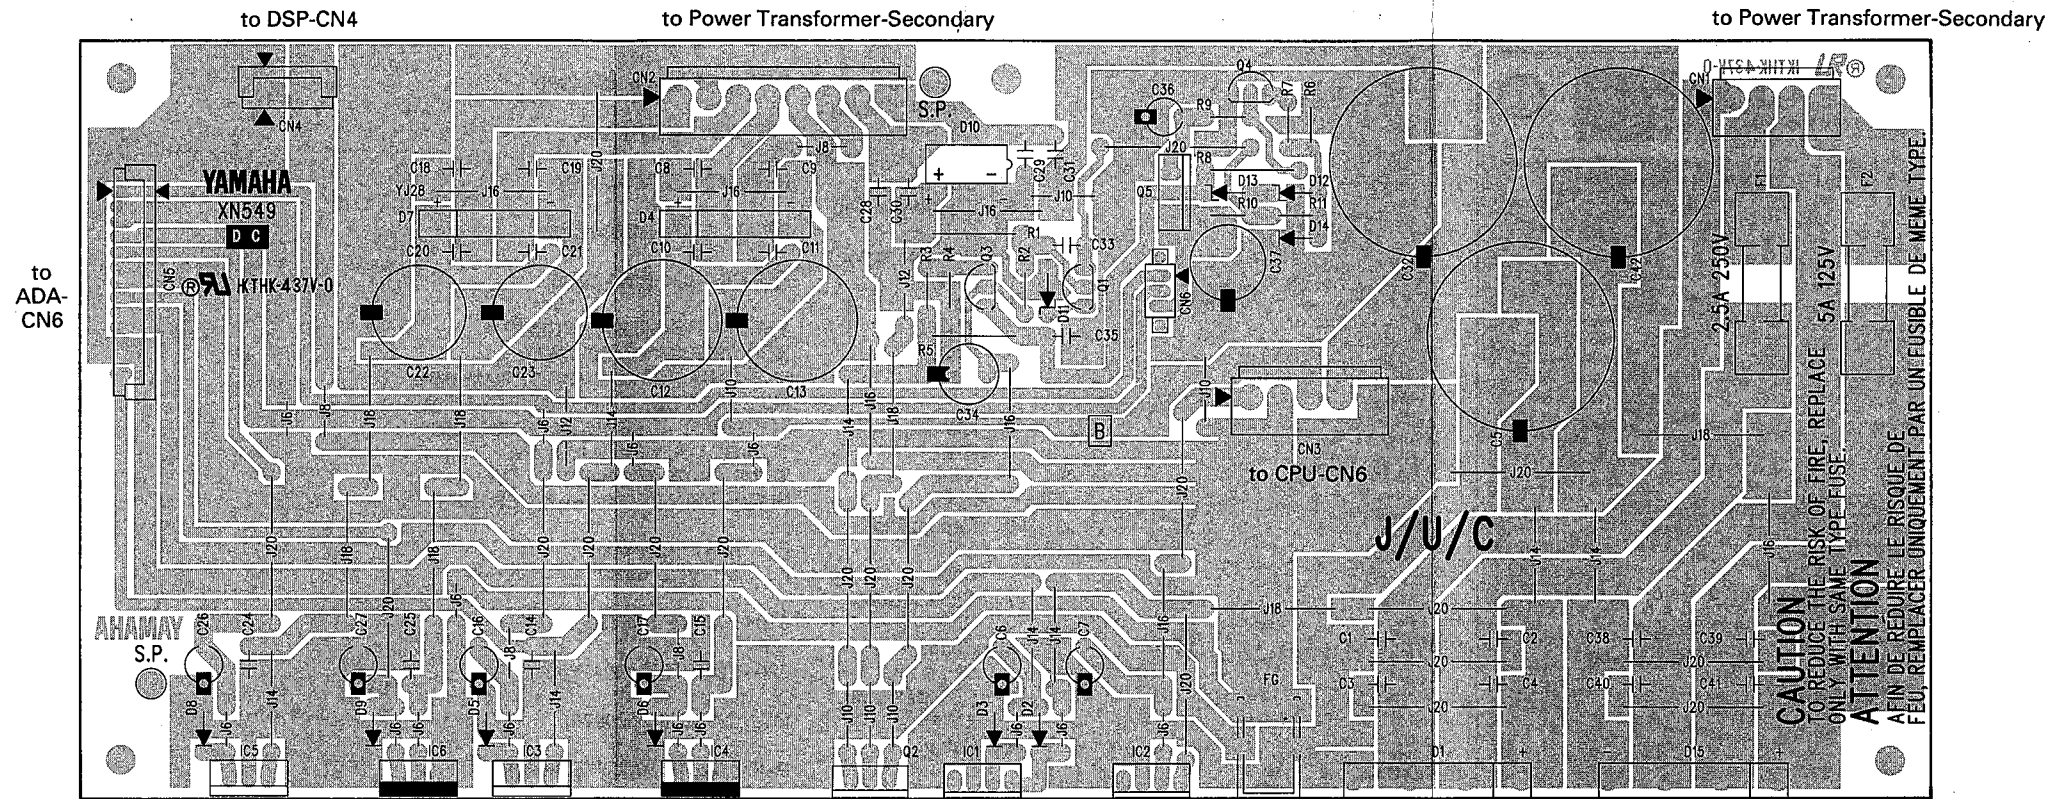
to DSP-CN4

to Power Transformer-Secondary

to Power Transformer-Secondary

CN4

CN2

S.P.

D10

Q4

C36

R9

R7

R6

CN1

IKTHK-437V-0

YAMAHA

XN549

D C

KTHK-437V-0

to ADA-CN6

CN5

C18

C19

J20

YJ28

J16

D7

C20

C21

C8

C9

J8

J16

D4

C10

C11

C28

C40

J16

C29

C31

J10

J20

R8

D13

D12

Q5

R10

R11

D14

R1

C33

R3

R4

Q3

R2

Q1

J12

CN6

C37

C32

C42

F1

F2

2.5A 250V

5A 125V

D11

C35

R5

C22

C23

C12

C13

C34

J10

CN3

to CPU-CN6

B

J5

J8

J18

J18

J6

J12

J14

J6

J10

J6

J14

J16

J18

J16

J20

C5

J18

J20

J/U/C

J20

J18

J18

J20

J20

J20

J20

J20

J20

J20

J14

J11

J16

CAUTION
TO REDUCE THE RISK OF FIRE, REPLACE ONLY WITH SAME TYPE FUSE.

ATTENTION
AFIN DE REDUIRE LE RISQUE DE FEU, REMPLACER UNIQUEMENT PAR UN FUSIBLE DE MEME TYPE.

J18

J20

AHAMAY S.P.

C26

C24

C27

C25

C16

C14

C17

C15

J6

J8

J8

C6

J14

J14

C7

J16

FG

C1

C2

C38

C39

J20

J20

C3

C4

C40

C41

J20

J20

D8

J14

J6

D9

J6

J6

D5

J6

J14

D6

J5

J6

J10

J10

J10

D3

D2

J6

J20

J6

IC5

IC6

IC3

IC4

Q2

IC1

IC2

D1

D15